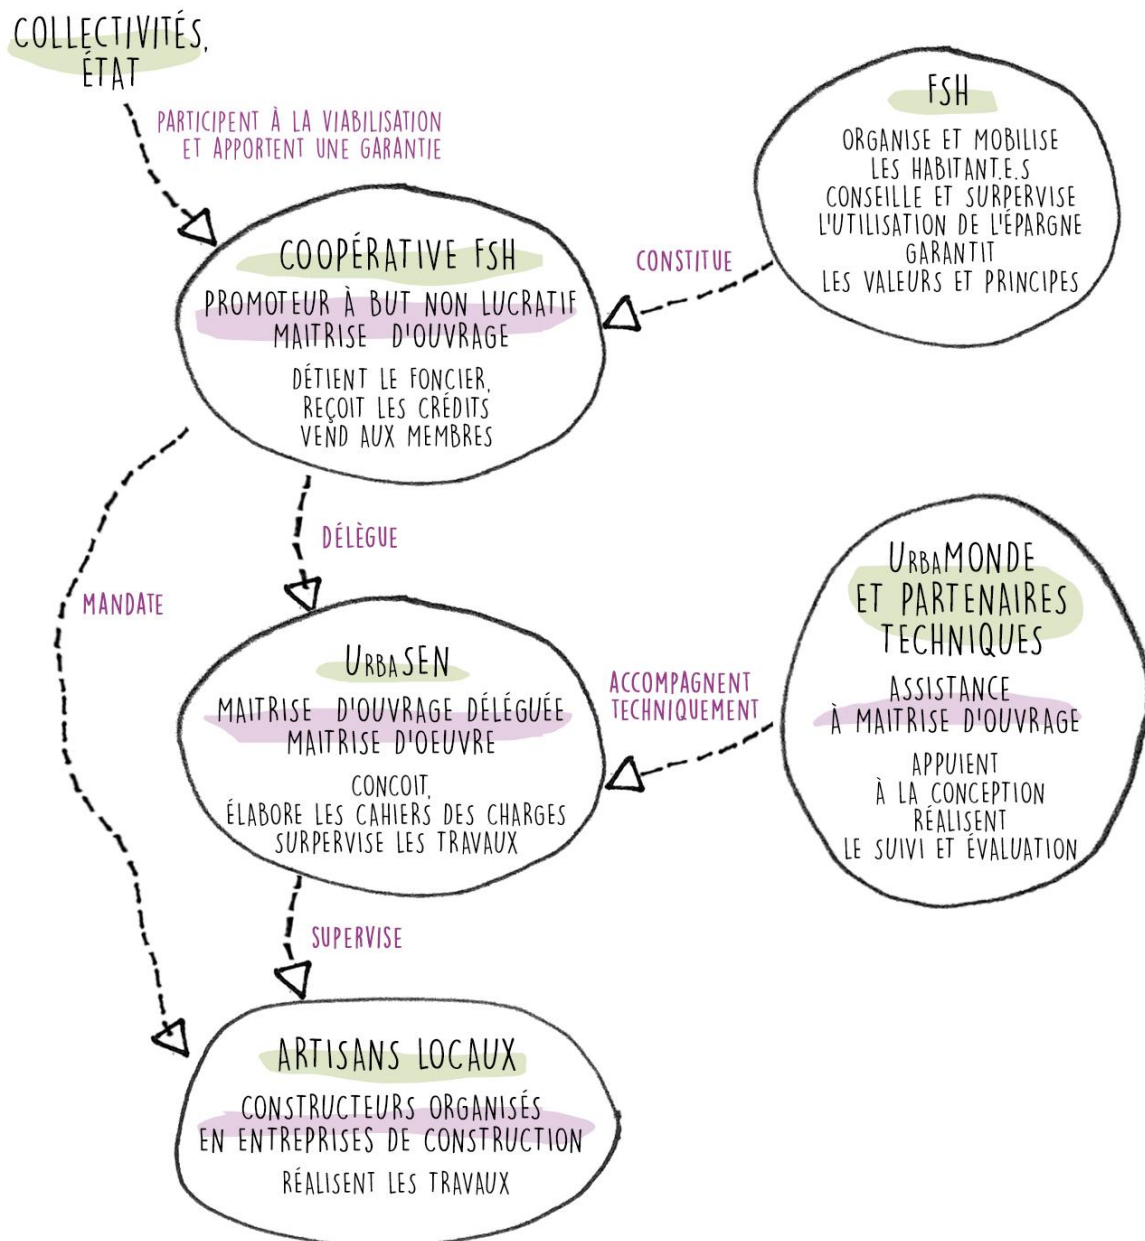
COLLECTIVITÉS, ÉTAT

PARTICIPENT À LA VIABILISATION ET APPORTENT UNE GARANTIE

FSH

ORGANISE ET MOBILISE LES HABITANT.E.S
CONSEILLE ET SURPERVISE L'UTILISATION DE L'ÉPARGNE
GARANTIT LES VALEURS ET PRINCIPES

CONSTITUE

COOPÉRATIVE FSH

PROMOTEUR À BUT NON LUCRATIF
MAITRISE D'OUVRAGE

DÉTIENT LE FONCIER,
REÇOIT LES CRÉDITS
VEND AUX MEMBRES

DÉLÈGUE

MANDATE

URBAMONDE ET PARTENAIRES TECHNIQUES

ASSISTANCE À MAITRISE D'OUVRAGE

APPUIENT À LA CONCEPTION
RÉALISENT LE SUIVI ET ÉVALUATION

ACCOMPAGNENT TECHNIQUEMENT

URBASEN

MAITRISE D'OUVRAGE DÉLÉGUÉE
MAITRISE D'OEUVRE

CONCOIT,
ÉLABORE LES CAHIERS DES CHARGES
SURPERVISE LES TRAVAUX

SUPERVISE

ARTISANS LOCAUX

CONSTRUCTEURS ORGANISÉS EN ENTREPRISES DE CONSTRUCTION

RÉALISENT LES TRAVAUX